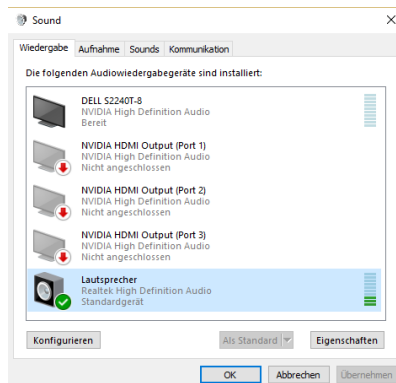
Sound

Wiedergabe | Aufnahme | Sounds | Kommunikation

Die folgenden Audiowiedergabegeräte sind installiert:

DELL S2240T-8
NVIDIA High Definition Audio
Bereit

NVIDIA HDMI Output (Port 1)
NVIDIA High Definition Audio
Nicht angeschlossen

NVIDIA HDMI Output (Port 2)
NVIDIA High Definition Audio
Nicht angeschlossen

NVIDIA HDMI Output (Port 3)
NVIDIA High Definition Audio
Nicht angeschlossen

Lautsprecher
Realtek High Definition Audio
Standardgerät

Konfigurieren | Als Standard | Eigenschaften

OK | Abbrechen | Übernehmen